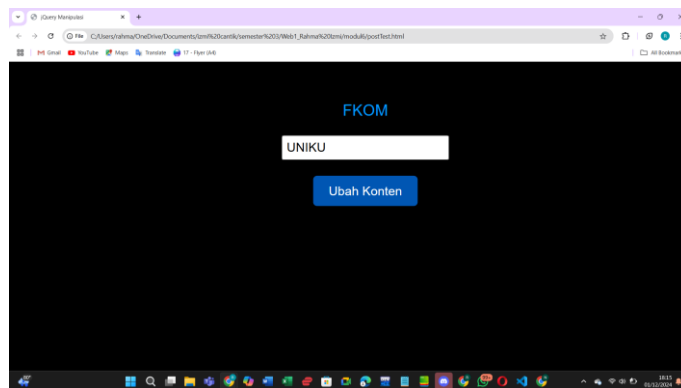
jQuery Manipulasi
File C:/Users/rahmia/OneDrive/Documents/izmi%20cantik/semester%203/Web1_Rahma%20izmi/modul6/postTest.html
Gmail YouTube Maps Translate 17 - Flyer (A4)
All Bookmarks

FKOM

UNIKU

Ubah Konten

18:15
01/12/2024